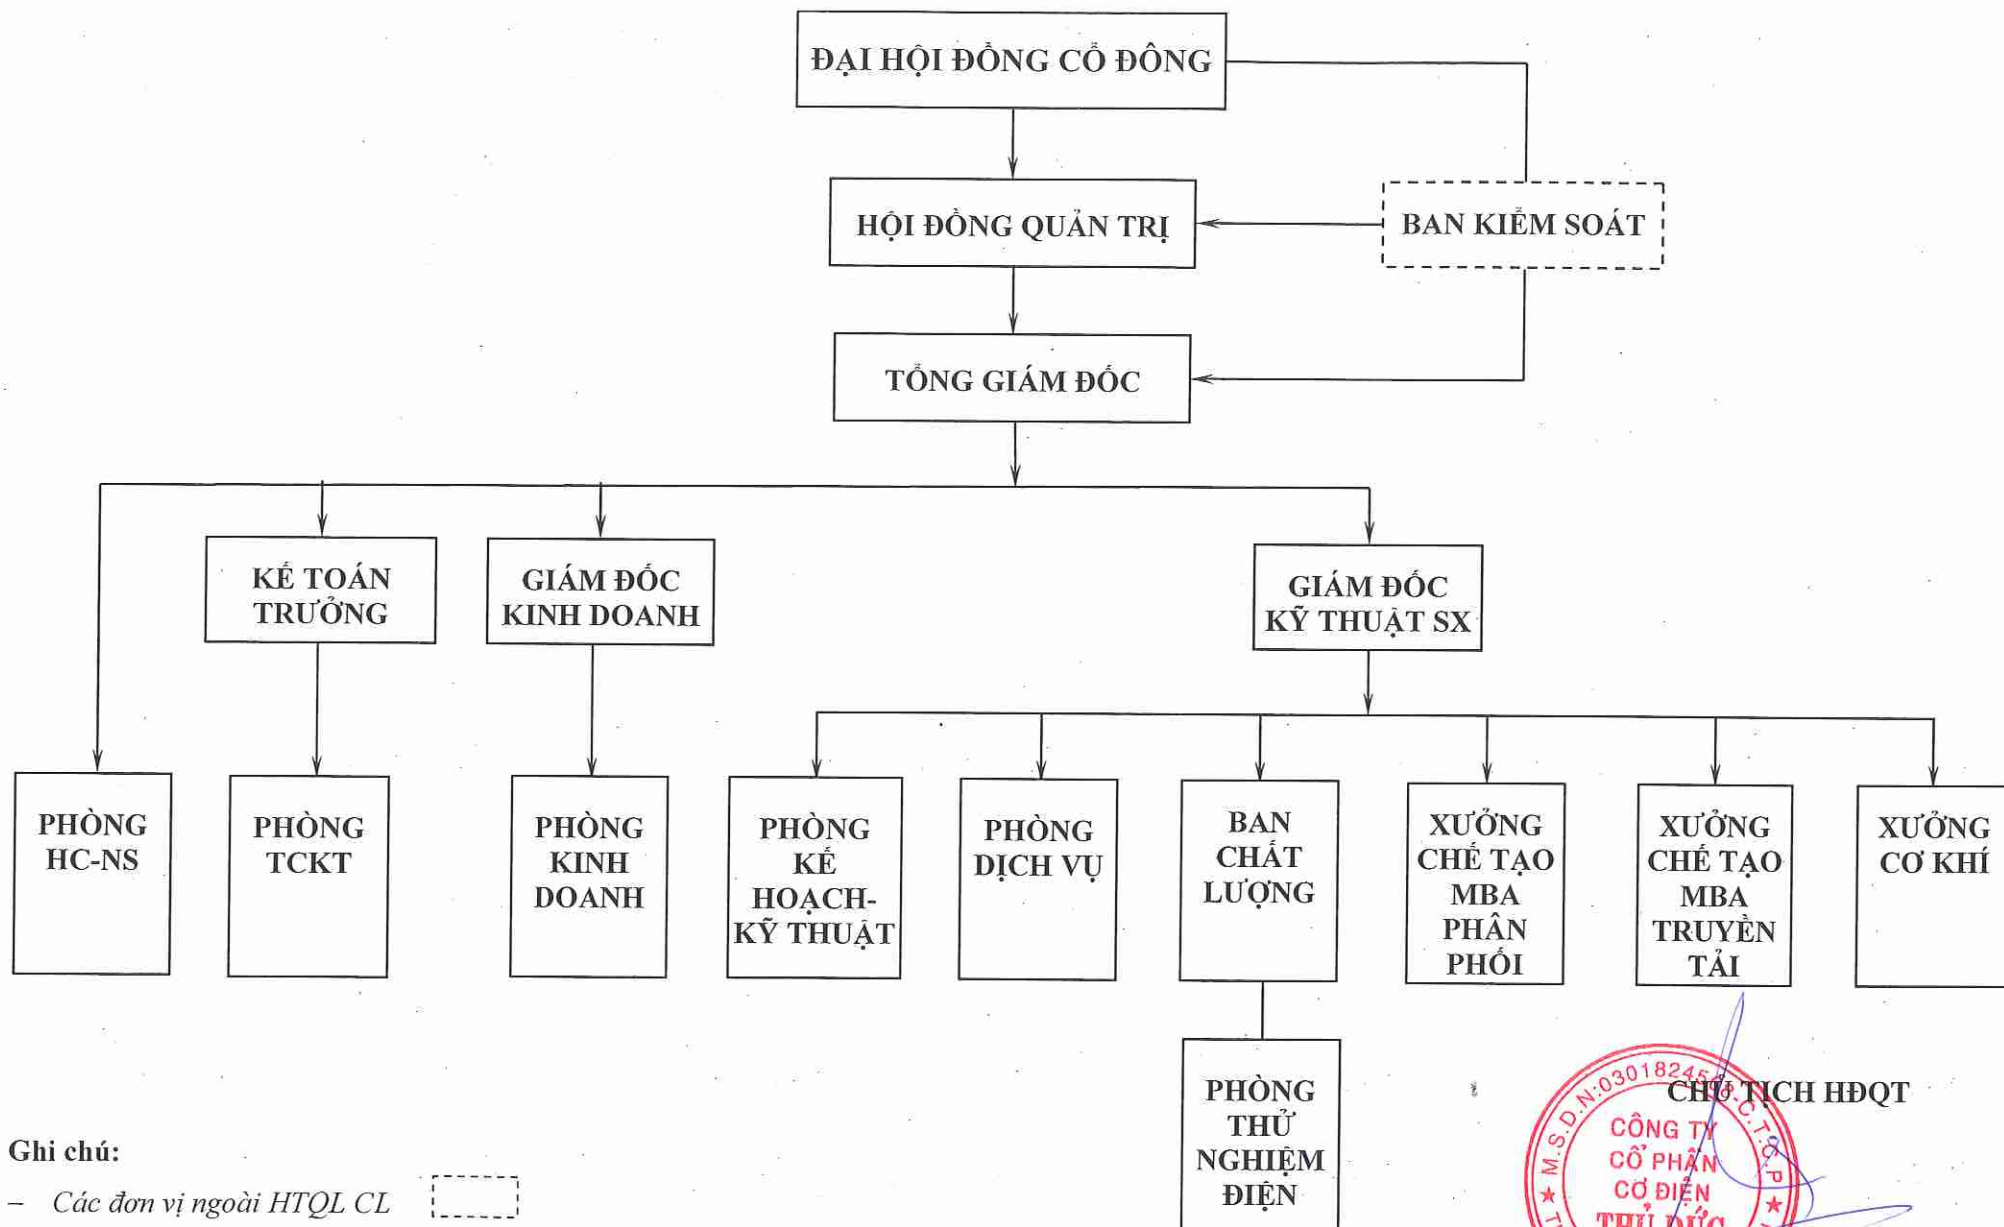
ĐẠI HỘI ĐỒNG CỔ ĐÔNG

HỘI ĐỒNG QUẢN TRỊ

BAN KIỂM SOÁT

TỔNG GIÁM ĐỐC

KẾ TOÁN TRƯỞNG

GIÁM ĐỐC KINH DOANH

GIÁM ĐỐC KỸ THUẬT SX

PHÒNG HC-NS

PHÒNG TCKT

PHÒNG KINH DOANH

PHÒNG KẾ HOẠCH-KỸ THUẬT

PHÒNG DỊCH VỤ

BAN CHẤT LƯỢNG

XƯỞNG CHẾ TẠO MBA PHÂN PHỐI

XƯỞNG CHẾ TẠO MBA TRUYỀN TẢI

XƯỞNG CƠ KHÍ

PHÒNG THỬ NGHIỆM ĐIỆN

CHỦ TỊCH HĐQT

M.S.D.N:03018245 C.T.C.P CÔNG TY CỔ PHẦN CƠ ĐIỆN THỦ ĐỨC

Ghi chú:

– Các đơn vị ngoài HTQL CL